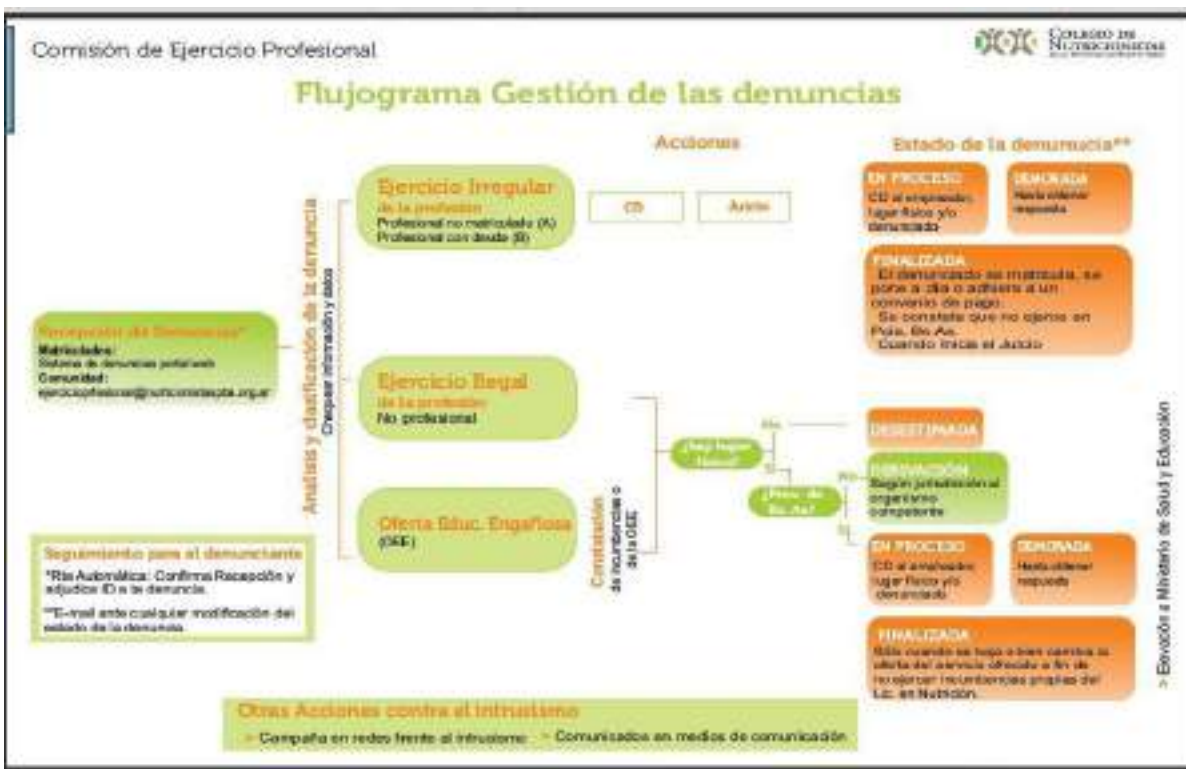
Comisión de Ejercicio Profesional

Colegio de Nutricionistas

Flujograma Gestión de las denuncias

Acciones

Estado de la denuncia**

Recepción de Denuncias*
Matriculados:
Sistema de denuncias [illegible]
Comunidad:
ejercicioprofesional@nutricionistaspba.org.ar

Análisis y clasificación de la denuncia
Chequear información y datos

Ejercicio Irregular de la profesión
Profesional no matriculado (A)
Profesional con deuda (B)

CD

Aviso

EN PROCESO
CD al empleador, lugar físico y/o denunciado

DEMORADA
Hasta obtener respuesta

FINALIZADA
El denunciado se matricula, se pone a día o adhiere a un convenio de pago.
Se constata que no ejerce en Pcia. Bs As.
Cuando inicia el Juicio

Ejercicio Ilegal de la profesión
No profesional

Oferta Educ. Engañosa
(OEE)

Constatación de incumbencias o de la OEE

¿Hay lugar físico?

No

Si

¿Pcia. de Bs. As?

No

Si

DESESTIMADA

DERIVACIÓN
Según jurisdicción al organismo competente

EN PROCESO
CD al empleador, lugar físico y/o denunciado

DEMORADA
Hasta obtener respuesta

FINALIZADA
Sólo cuando se logra o bien cambie la oferta del servicio ofrecido a fin de no ejercer incumbencias propias del Lic. en Nutrición.

> Elevación a Ministerio de Salud y Educación

Seguimiento para el denunciante
*Rta Automática: Confirma Recepción y adjudica ID a la denuncia.
**E-mail ante cualquier modificación del estado de la denuncia.

Otras Acciones contra el intrusismo
> Campaña en redes frente al intrusismo > Comunicados en medios de comunicación